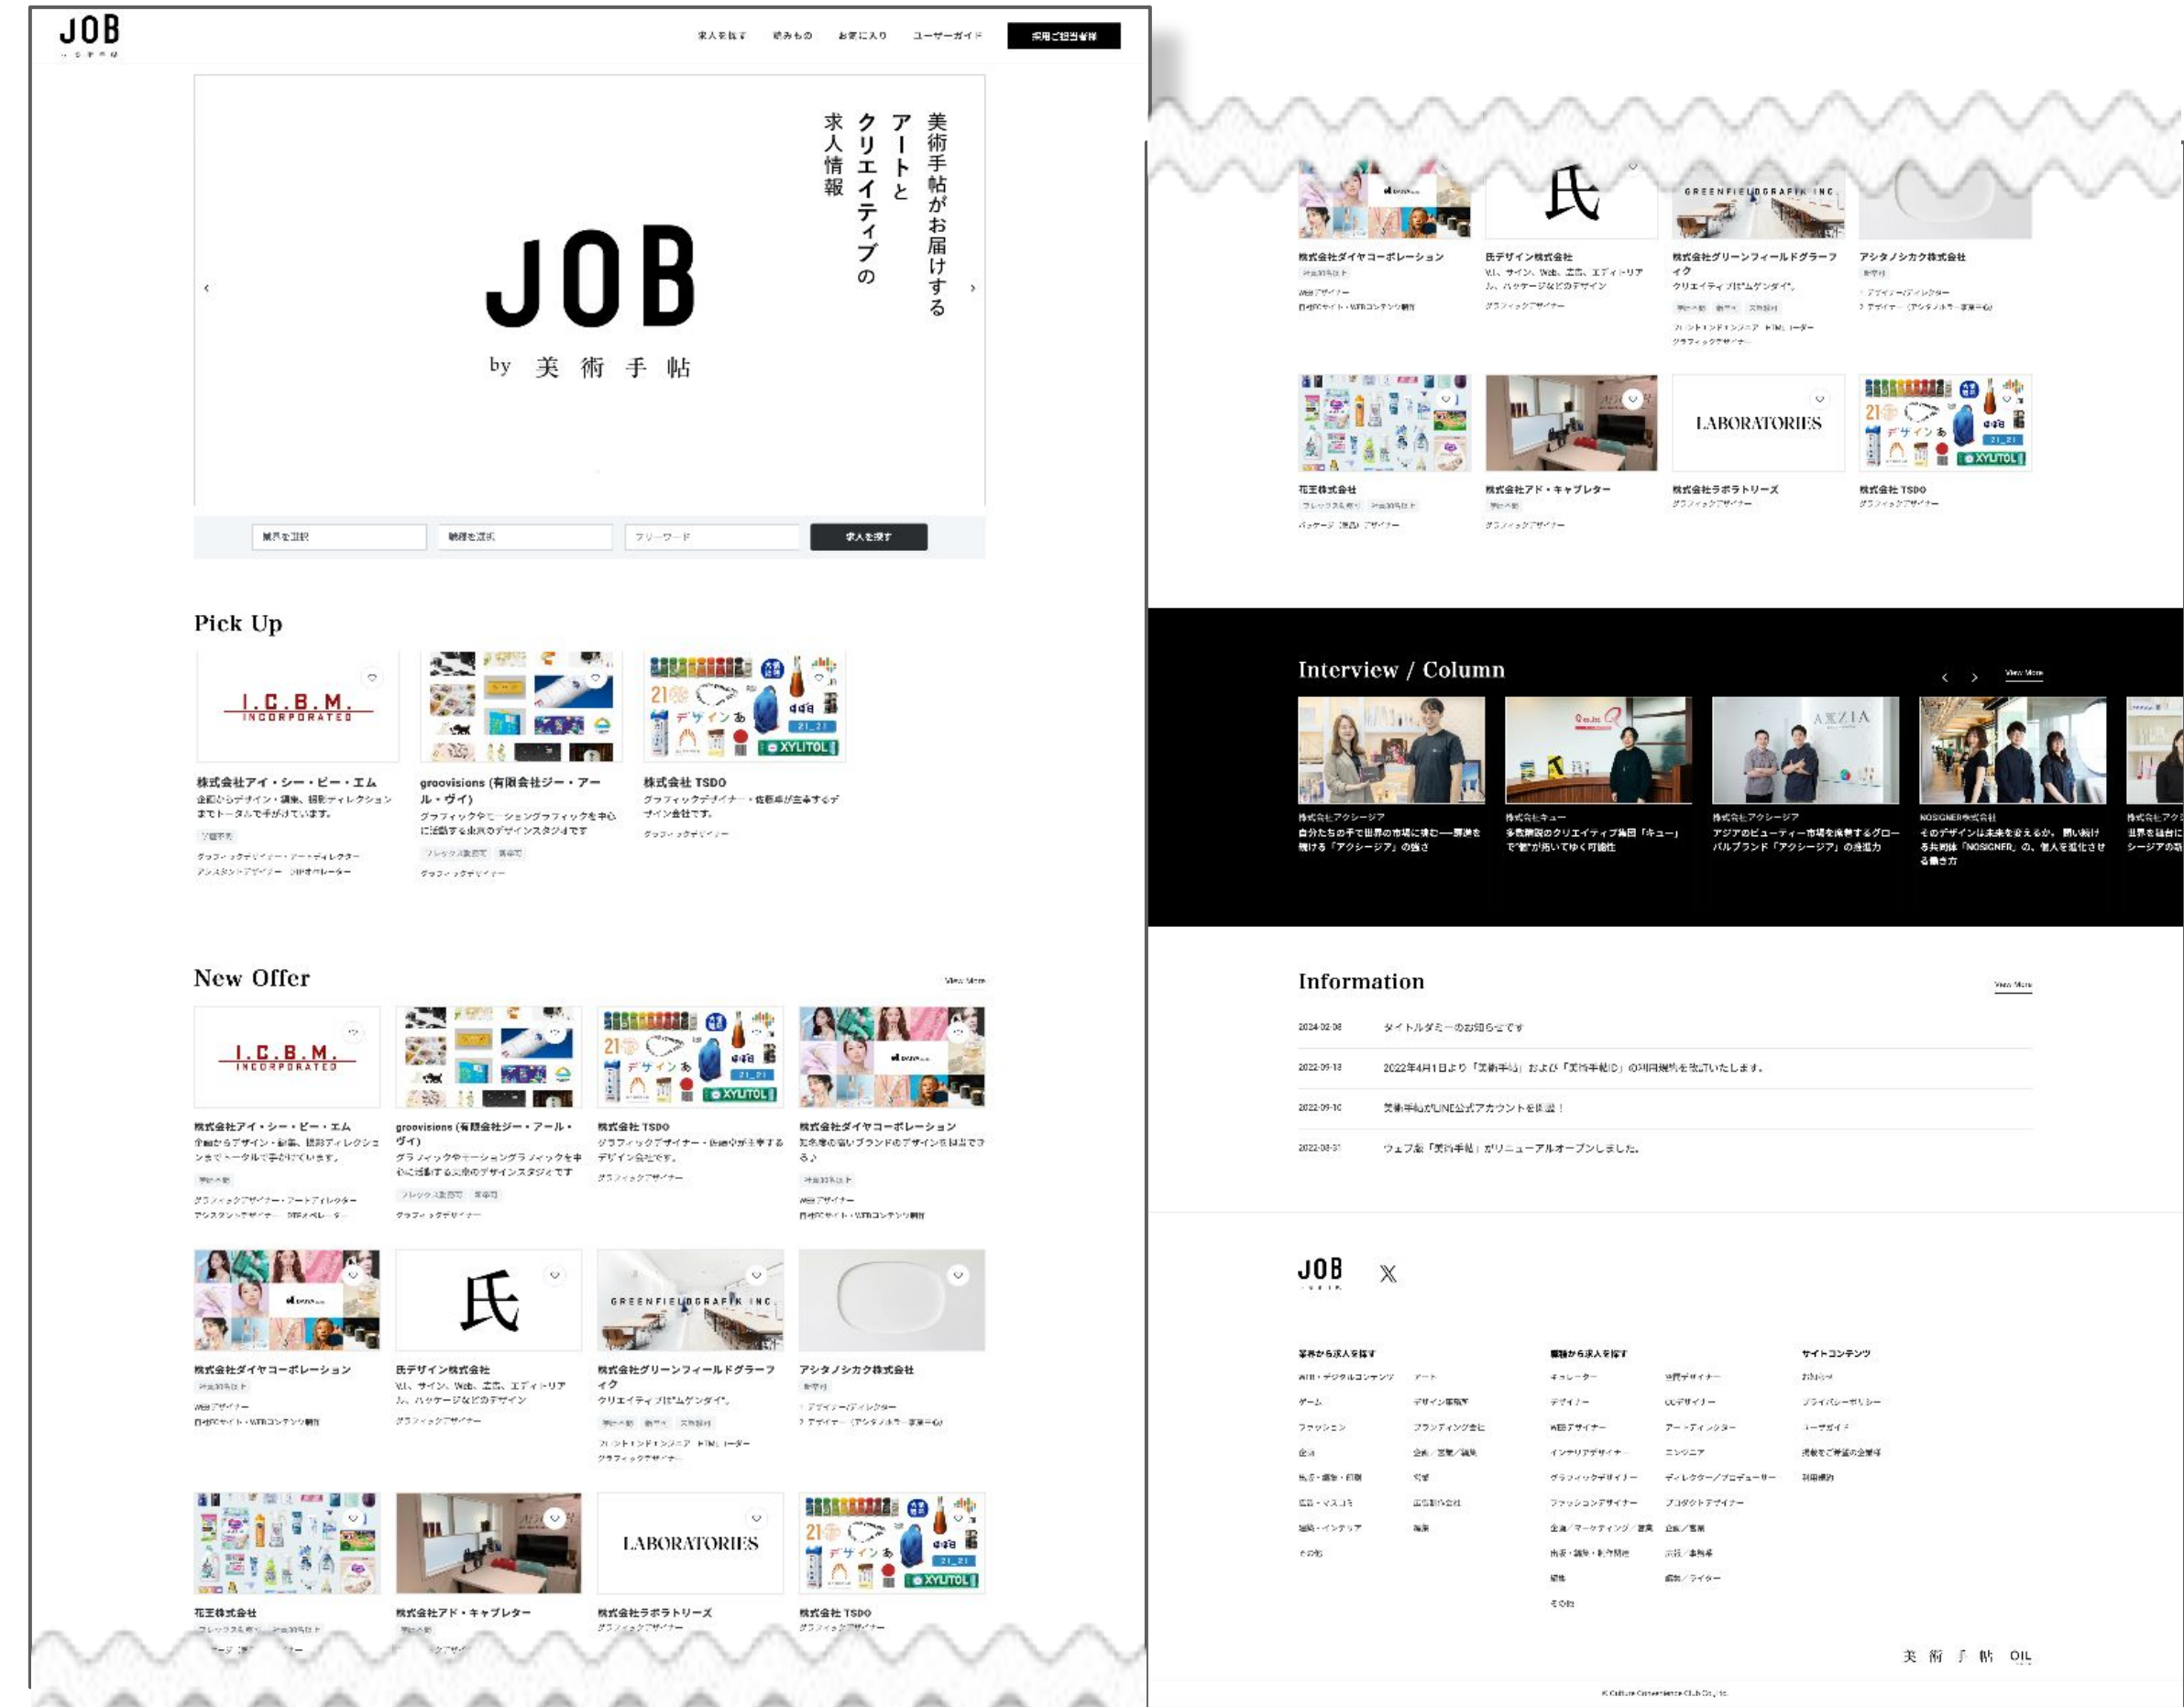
JOB

求人を探す　読みもの　お気に入り　ユーザーガイド　採用ご担当者様

美術手帖がお届けする
アートと
クリエイティブの
求人情報

JOB
by 美術手帖

業界を選択　職種を選択　フリーワード　求人を探す

Pick Up

I.C.B.M. INCORPORATED

株式会社アイ・シー・ビー・エム
企画からデザイン・編集、語彙ディレクションまでトータルで手がけています。

groovisions (有限会社ジー・アール・ヴイ)
グラフィックやモーショングラフィックを中心に活動する東京のデザインスタジオです

株式会社 TSDO
グラフィックデザイナー・佐藤卓が主宰するデザイン会社です。
グラフィックデザイナー

New Offer

View More

株式会社アイ・シー・ビー・エム

groovisions (有限会社ジー・アール・ヴイ)

株式会社 TSDO

株式会社ダイヤコーポレーション

株式会社ダイヤコーポレーション

氏デザイン株式会社
V.I.、サイン、Web、広告、エディトリアル、パッケージなどのデザイン

株式会社グリーンフィールドグラーフィク
クリエイティブ

アシタノシカク株式会社

花王株式会社

株式会社アド・キャブレター

株式会社ラボラトリーズ

株式会社 TSDO

氏

GREENFIELDGRAFIK INC

LABORATORIES

Interview / Column

View More

株式会社アクシージア

株式会社キュー

株式会社アクシージア

NOSIGNER株式会社

Information

View More

2024-02-08　タイトルダミーのお知らせです

2022-09-13　2022年4月1日より「美術手帖」および「美術手帖ID」の利用規約を改訂いたします。

2022-09-10　美術手帖がLINE公式アカウントを開設！

2022-08-31　ウェブ版「美術手帖」がリニューアルオープンしました。

JOB

業界から求人を探す

職種から求人を探す

サイトコンテンツ

美術手帖

© Culture Convenience Club Co., Ltd.